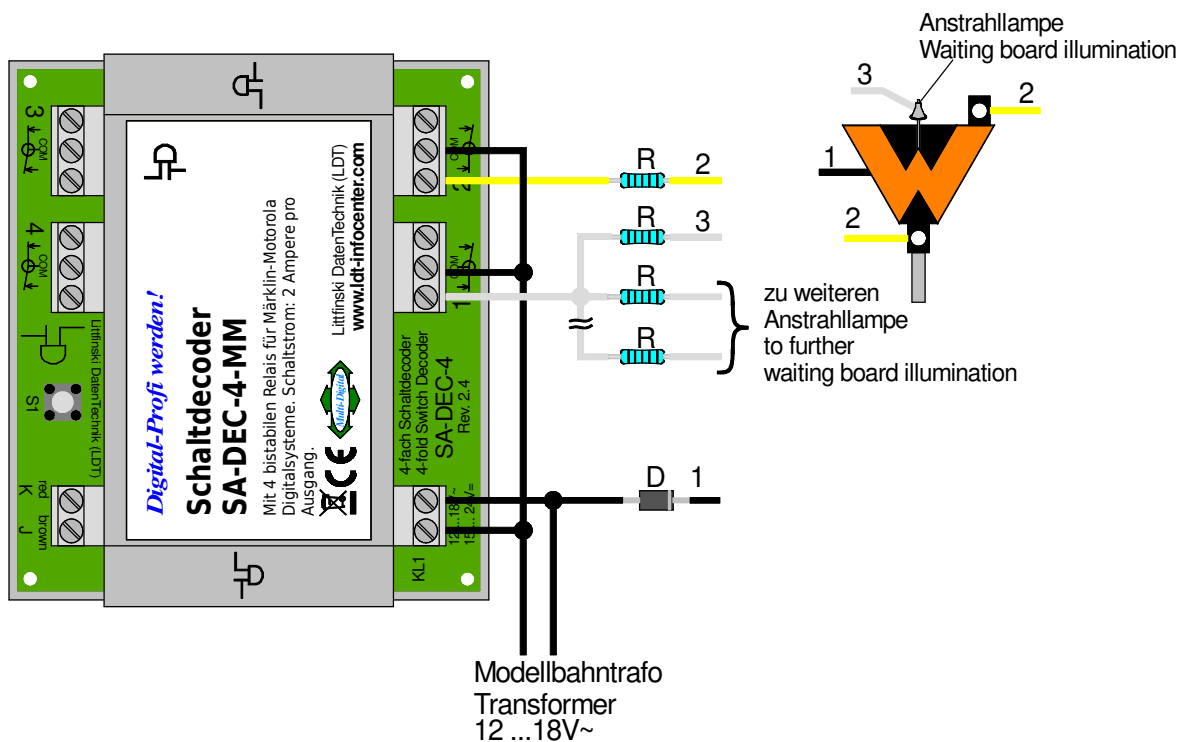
Anstrahllampe
Waiting board illumination

3
2
1
2

R 2
R 3
R
R
≈

zu weiteren
Anstrahllampe
to further
waiting board illumination

D 1

Digital-Profi werden!
Schaltdecoder
SA-DEC-4-MM
Mit 4 bistabilen Relais für Märklin-Motorola Digitalsysteme. Schaltstrom: 2 Ampere pro Ausgang.
Littfinski DatenTechnik (LDT)
www.ldt-infocenter.com
Multi-Digital
CE

4-fach Schaltdecoder
4-fold Switch Decoder
SA-DEC-4
Rev. 2.4

3 COM
4 COM
2 COM
1 COM
Littfinski DatenTechnik (LDT)
S1
red K
brown J
12...18V~
15...24V=
KL1

Modellbahntrafo
Transformer
12 ...18V~